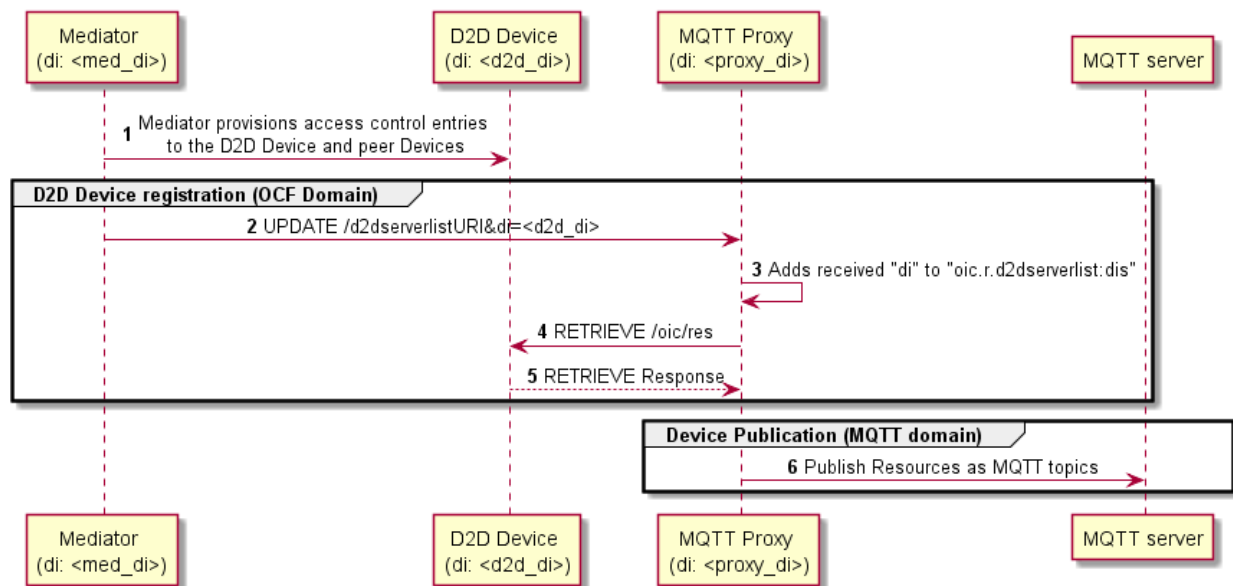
Mediator
(di: <med_di>)

D2D Device
(di: <d2d_di>)

MQTT Proxy
(di: <proxy_di>)

MQTT server

1 Mediator provisions access control entries to the D2D Device and peer Devices

D2D Device registration (OCF Domain)

2 UPDATE /d2dserverlistURI&di=<d2d_di>

3 Adds received "di" to "oic.r.d2dserverlist:dis"

4 RETRIEVE /oic/res

5 RETRIEVE Response

Device Publication (MQTT domain)

6 Publish Resources as MQTT topics

Mediator
(di: <med_di>)

D2D Device
(di: <d2d_di>)

MQTT Proxy
(di: <proxy_di>)

MQTT server